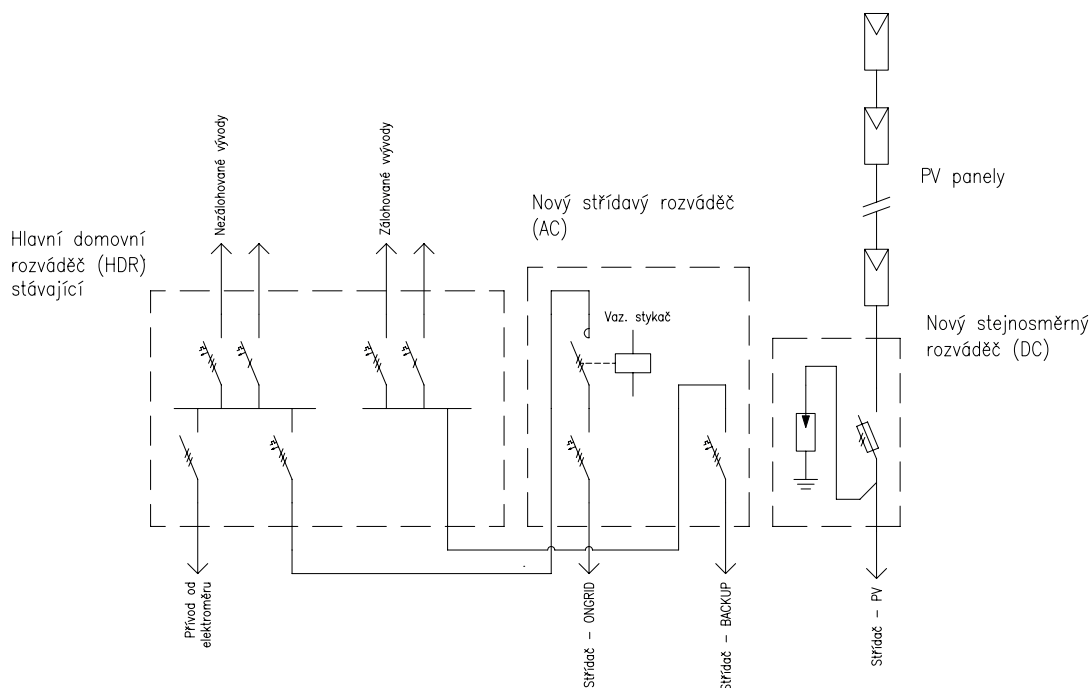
Nezálohované vývody

Zálohované vývody

PV panely

Nový střídavý rozváděč (AC)

Hlavní domovní rozváděč (HDR) stávající

Vaz. stykač

Nový stejnosměrný rozváděč (DC)

Přívod od elektroměru

Střídač - ONGRID

Střídač - BACKUP

Střídač - PV